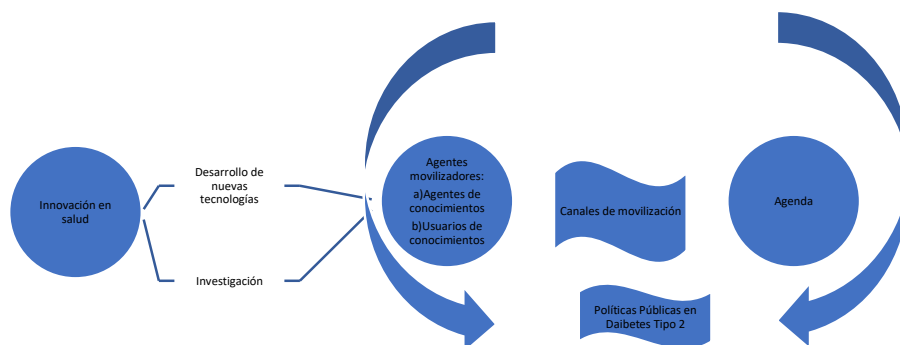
Innovación en salud

Desarrollo de nuevas tecnologías

Investigación

Agentes movilizadores:
a)Agentes de conocimientos
b)Usuarios de conocimientos

Canales de movilización

Agenda

Políticas Públicas en Daibetes Tipo 2